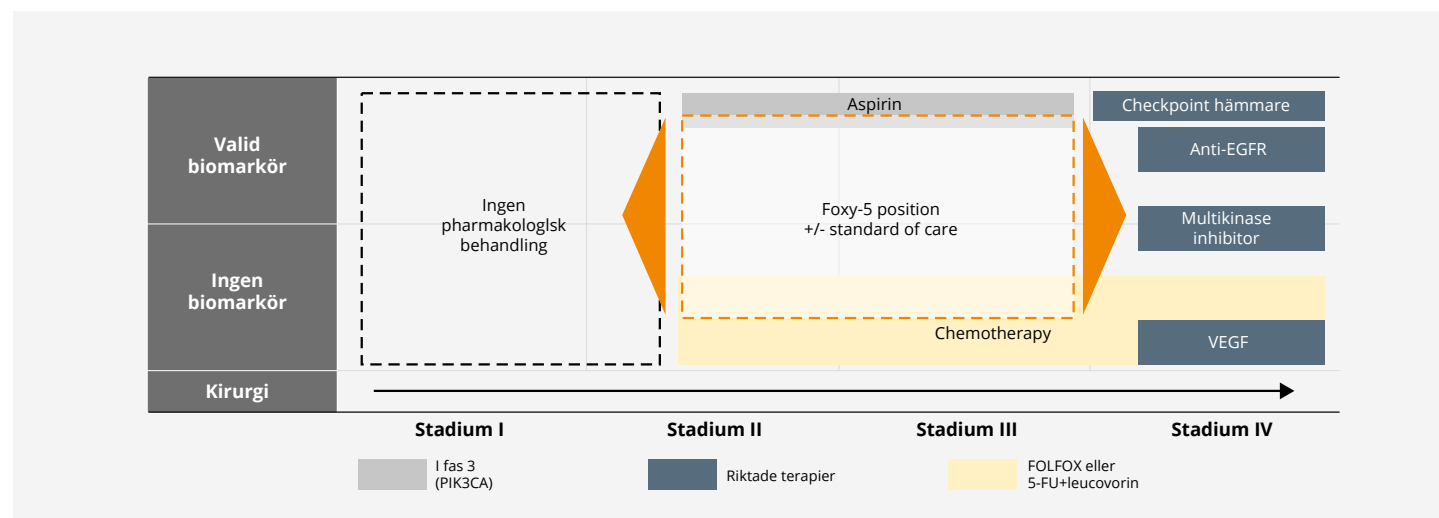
Valid biomarkör

Ingen biomarkör

Kirurgi

Ingen pharmakologlsk behandling

Aspirin

Foxy-5 position
+/- standard of care

Chemotherapy

Checkpoint hämmare

Anti-EGFR

Multikinase inhibitor

VEGF

Stadium I

Stadium II

Stadium III

Stadium IV

I fas 3 (PIK3CA)

Riktade terapier

FOLFOX eller 5-FU+leucovorin